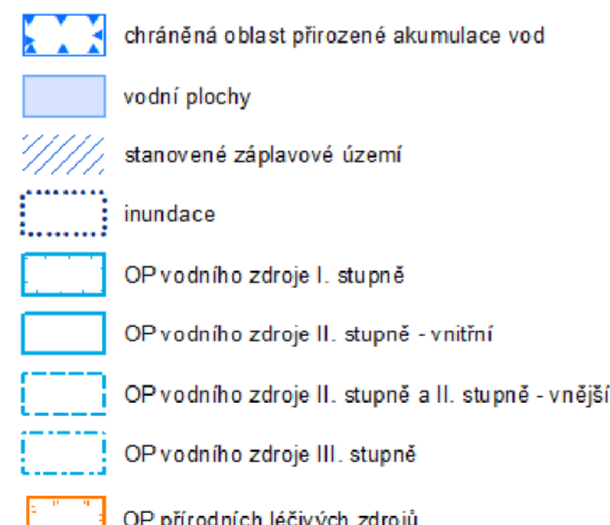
chráněná oblast přirozené akumulace vod

vodní plochy

stanovené záplavové území

inundace

OP vodního zdroje I. stupně

OP vodního zdroje II. stupně - vnitřní

OP vodního zdroje II. stupně a II. stupně - vnější

OP vodního zdroje III. stupně

OP přírodních léčivých zdrojů